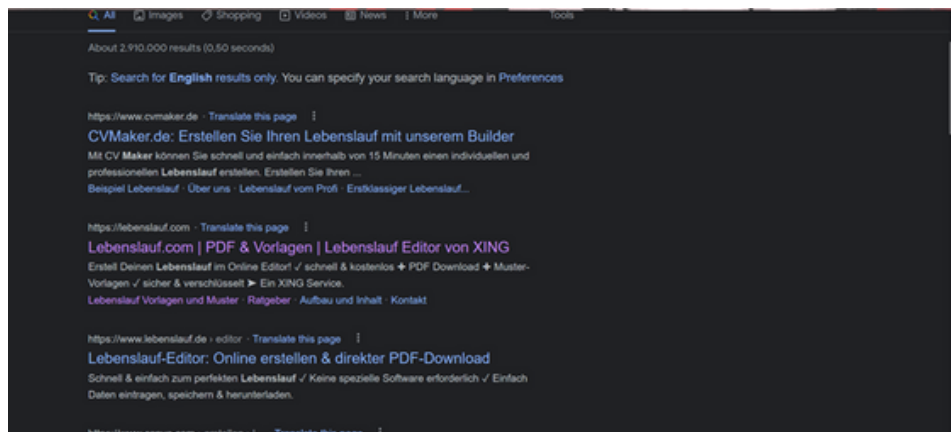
All Images Shopping Videos News More Tools

About 2.910.000 results (0,50 seconds)

Tip: Search for English results only. You can specify your search language in Preferences

https://www.cvmaker.de · Translate this page

CVMaker.de: Erstellen Sie Ihren Lebenslauf mit unserem Builder

Mit CV Maker können Sie schnell und einfach innerhalb von 15 Minuten einen individuellen und professionellen Lebenslauf erstellen. Erstellen Sie Ihren ...

Beispiel Lebenslauf · Über uns · Lebenslauf vom Profi · Erstklassiger Lebenslauf...

https://lebenslauf.com · Translate this page

Lebenslauf.com | PDF & Vorlagen | Lebenslauf Editor von XING

Erstell Deinen Lebenslauf im Online Editor! ✓ schnell & kostenlos ✚ PDF Download ✚ Muster-Vorlagen ✓ sicher & verschlüsselt ➤ Ein XING Service.

Lebenslauf Vorlagen und Muster · Ratgeber · Aufbau und Inhalt · Kontakt

https://www.lebenslauf.de › editor · Translate this page

Lebenslauf-Editor: Online erstellen & direkter PDF-Download

Schnell & einfach zum perfekten Lebenslauf ✓ Keine spezielle Software erforderlich ✓ Einfach Daten eintragen, speichern & herunterladen.

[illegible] · Translate this page